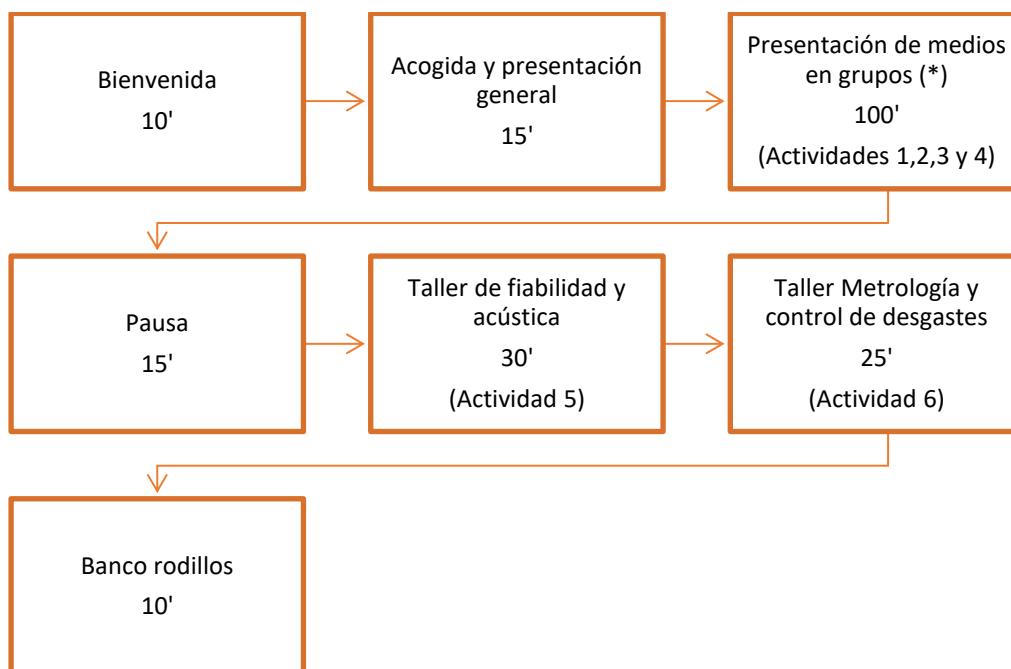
Bienvenida
10'

Acogida y presentación general
15'

Presentación de medios en grupos (*)
100'
(Actividades 1,2,3 y 4)

Pausa
15'

Taller de fiabilidad y acústica
30'
(Actividad 5)

Taller Metrología y control de desgastes
25'
(Actividad 6)

Banco rodillos
10'